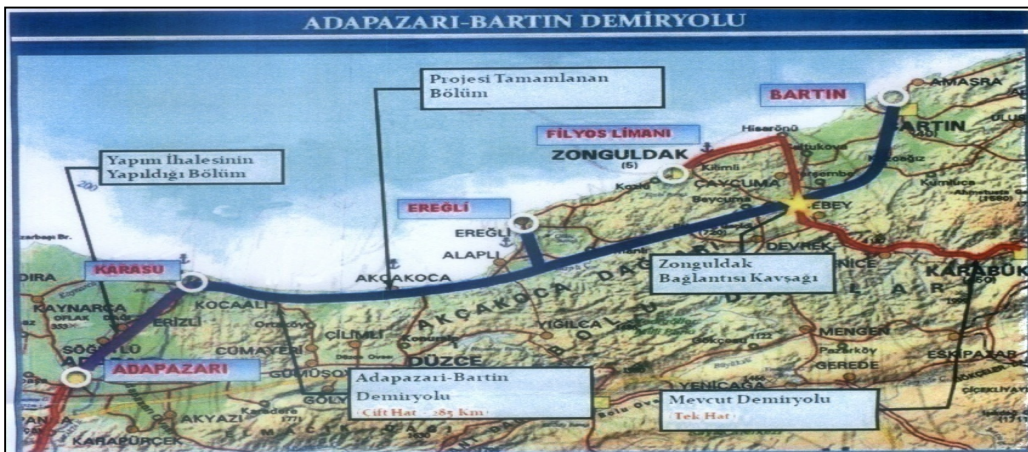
ADAPAZARI-BARTIN DEMİRYOLU

Projesi Tamamlanan Bölüm

BARTIN

AMASRA

FİLYOS LİMANI

ZONGULDAK

Yapım İhalesinin Yapıldığı Bölüm

EREĞLİ

ÇAYCUMA

EREĞLİ

ALAPLI

KARASU

AKÇAKOCA

Zonguldak Bağlantısı Kavşağı

KARABÜK

DEVREK

KAYNARCA

KOCAALİ

AKÇAKOCA DAĞ

ÇİLİMLİ

YIĞILCA

MENGEN

CUMAYERİ

DÜZCE

ADAPAZARI

GÖLYAKA

Adapazari-Bartin Demiryolu
Çift Hat 285 Km

YENİÇAĞA

GEREDE

ESKİPAZAR

Mevcut Demiryolu
Tek Hat

AKYAZI

KARAPÜRÇEK

BARTIN

ERİZLİ

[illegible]